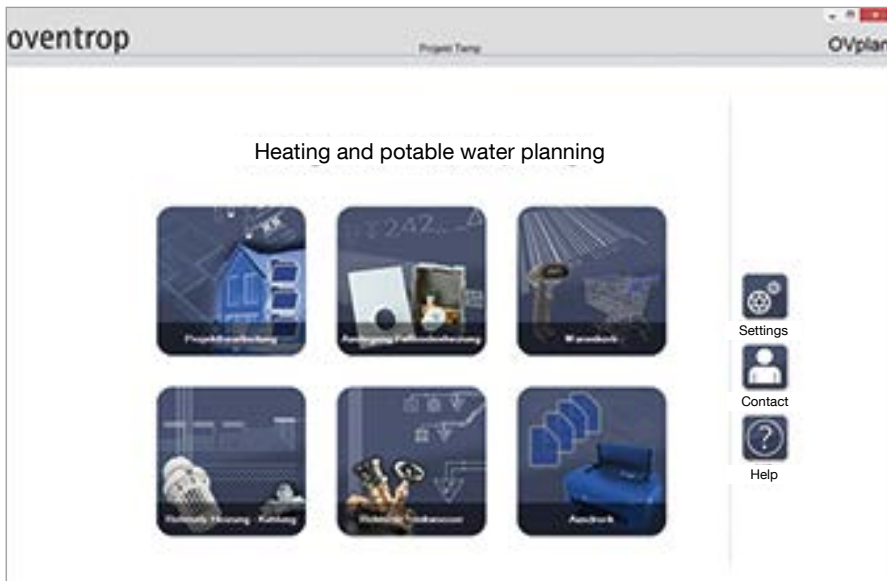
oventrop

Projekt Temp

OVplan

Heating and potable water planning

Projektbearbeitung

Auslegung Fußbodenheizung

Warenkorb

Rohrnetz Heizung · Kühlung

Rohrnetz Trinkwasser

Ausdruck

Settings

Contact

Help